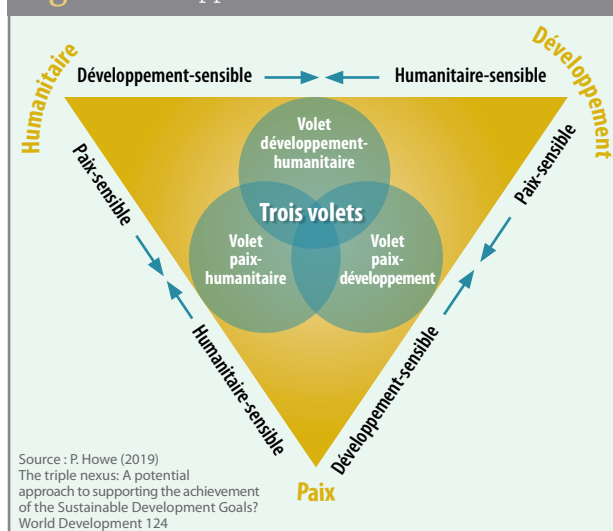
Humanitaire

Développement

Développement-sensible

Humanitaire-sensible

Paix-sensible

Paix-sensible

Volet développement-humanitaire

Trois volets

Volet paix-humanitaire

Volet paix-développement

Humanitaire-sensible

Développement-sensible

Paix

Source : P. Howe (2019) The triple nexus: A potential approach to supporting the achievement of the Sustainable Development Goals? World Development 124